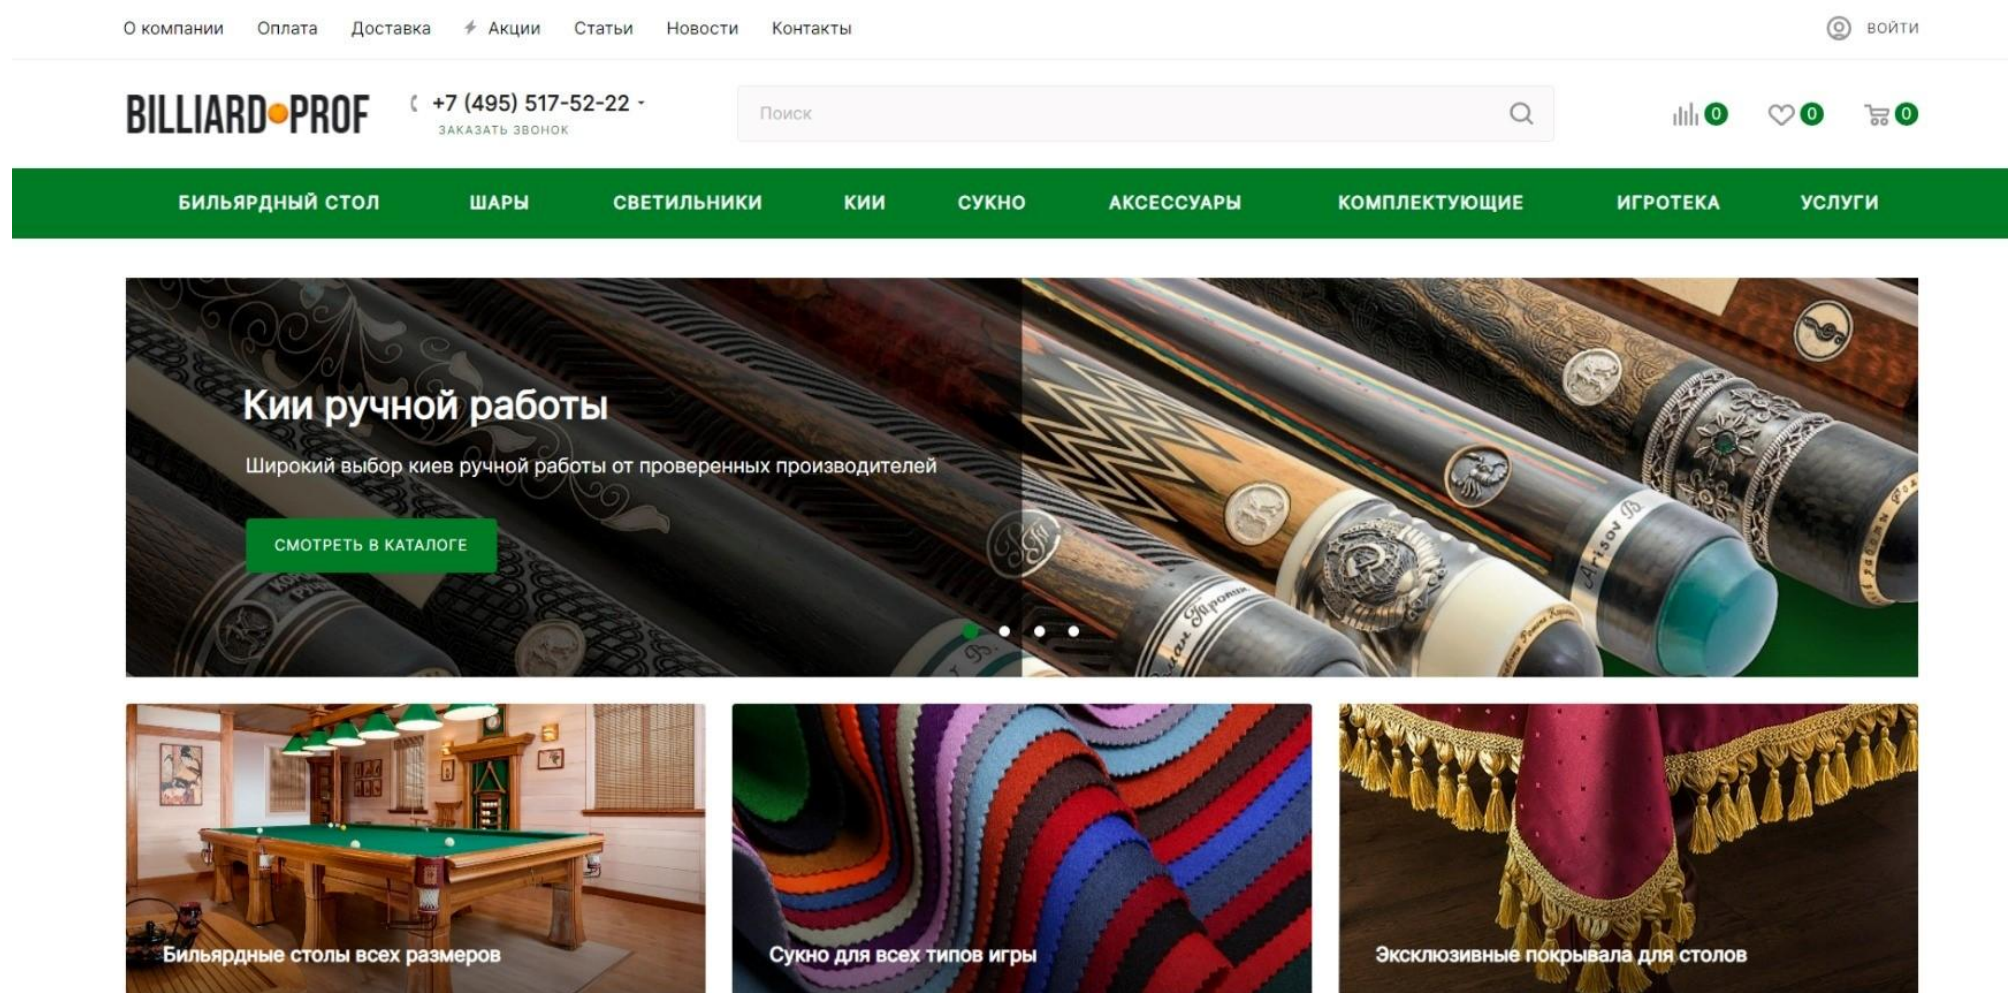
О компании Оплата Доставка Акции Статьи Новости Контакты

ВОЙТИ

BILLIARD PROF

+7 (495) 517-52-22

ЗАКАЗАТЬ ЗВОНОК

Поиск

0 0 0

БИЛЬЯРДНЫЙ СТОЛ ШАРЫ СВЕТИЛЬНИКИ КИИ СУКНО АКСЕССУАРЫ КОМПЛЕКТУЮЩИЕ ИГРОТЕКА УСЛУГИ

Кии ручной работы

Широкий выбор киев ручной работы от проверенных производителей

СМОТРЕТЬ В КАТАЛОГЕ

Бильярдные столы всех размеров

Сукно для всех типов игры

Эксклюзивные покрывала для столов